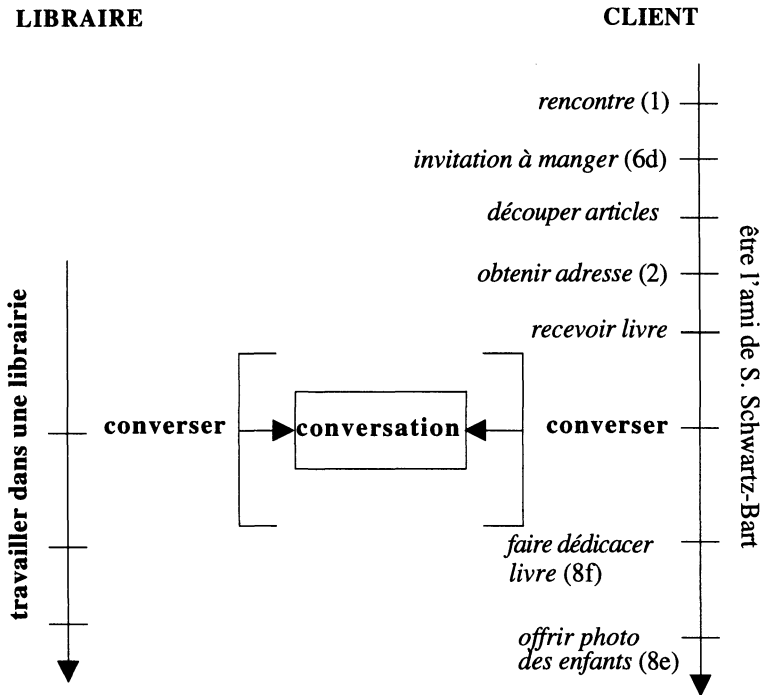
LIBRAIRE

CLIENT

travailler dans une librairie

rencontre (1)

invitation à manger (6d)

découper articles

obtenir adresse (2)

recevoir livre

converser

conversation

converser

faire dédicacer livre (8f)

offrir photo des enfants (8e)

être l'ami de S. Schwartz-Bart